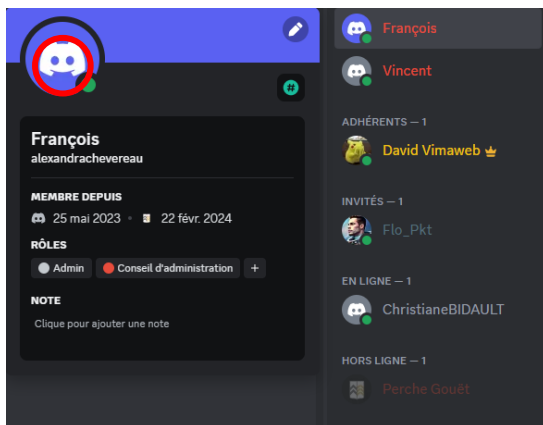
François
alexandrachevereau

MEMBRE DEPUIS
25 mai 2023 • 22 févr. 2024

RÔLES
Admin
Conseil d'administration
+

NOTE
Clique pour ajouter une note

François
Vincent

ADHÉRENTS — 1
David Vimaweb

INVITÉS — 1
Flo_Pkt

EN LIGNE — 1
ChristianeBIDAULT

HORS LIGNE — 1
Perche Gouët